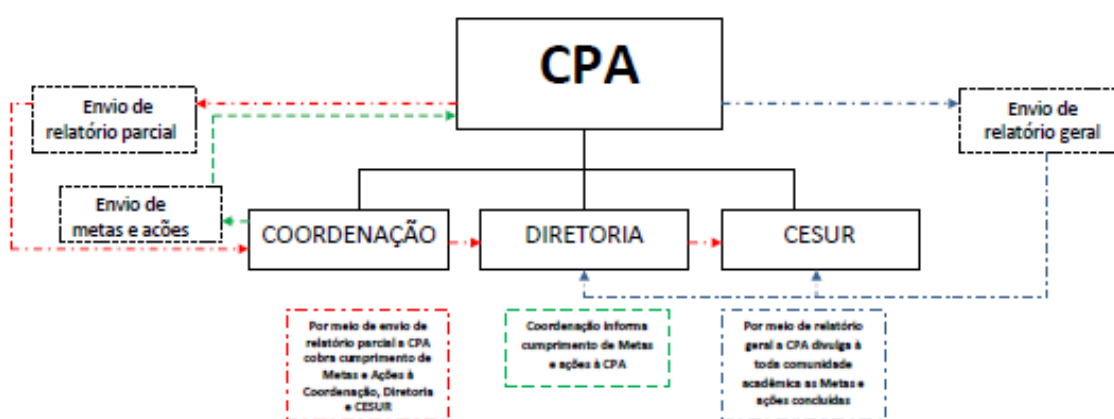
CPA

Envio de relatório parcial

Envio de relatório geral

Envio de metas e ações

COORDENAÇÃO

DIRETORIA

CESUR

Por meio de envio de relatório parcial a CPA cobra cumprimento de Metas e Ações à Coordenação, Diretoria e CESUR

Coordenação informa cumprimento de Metas e ações à CPA

Por meio de relatório geral a CPA divulga à toda comunidade acadêmica as Metas e ações concluídas